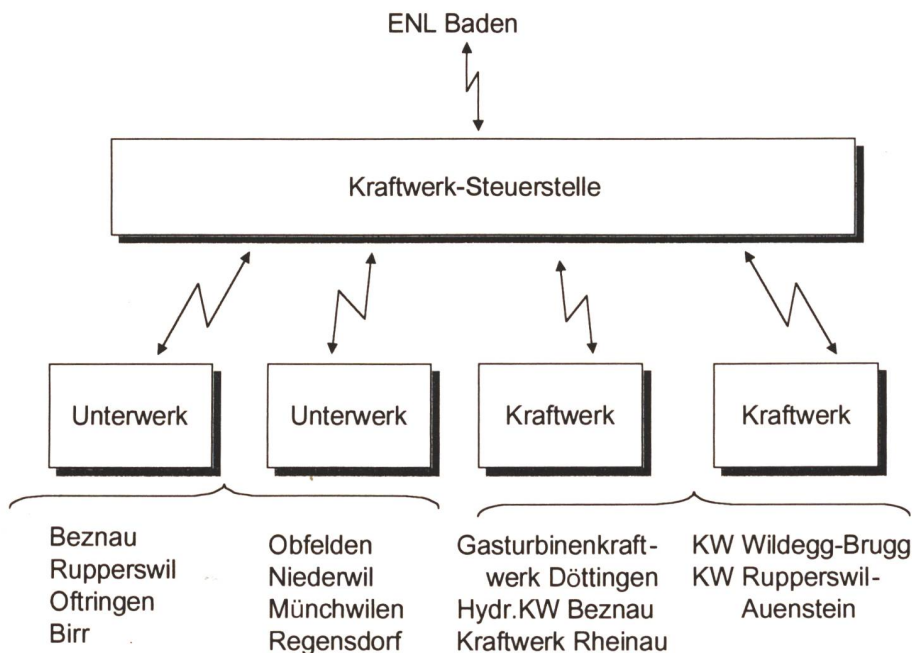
ENL Baden

Kraftwerk-Steuerstelle

Unterwerk

Unterwerk

Kraftwerk

Kraftwerk

Beznau
Rupperswil
Oftringen
Birr

Obfelden
Niederwil
Münchwilen
Regensdorf

Gasturbinenkraftwerk Döttingen
Hydr.KW Beznau
Kraftwerk Rheinau

KW Wildegg-Brugg
KW Rupperswil-Auenstein